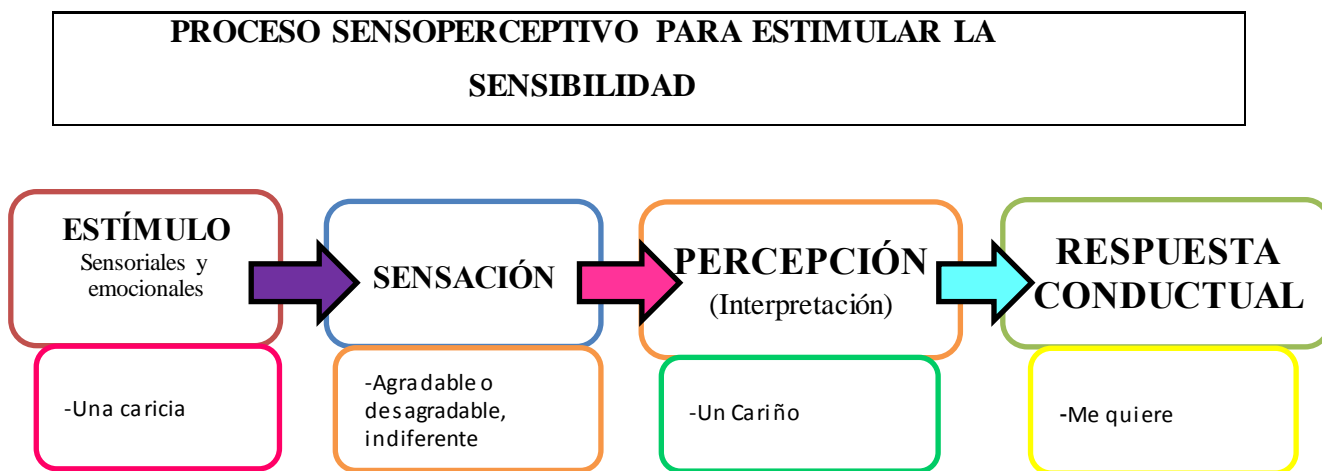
PROCESO SENSOPERCEPTIVO PARA ESTIMULAR LA SENSIBILIDAD

ESTÍMULO
Sensoriales y emocionales

SENSACIÓN

PERCEPCIÓN
(Interpretación)

RESPUESTA CONDUCTUAL

-Una caricia

-Agradable o desagradable, indiferente

-Un Cariño

-Me quiere